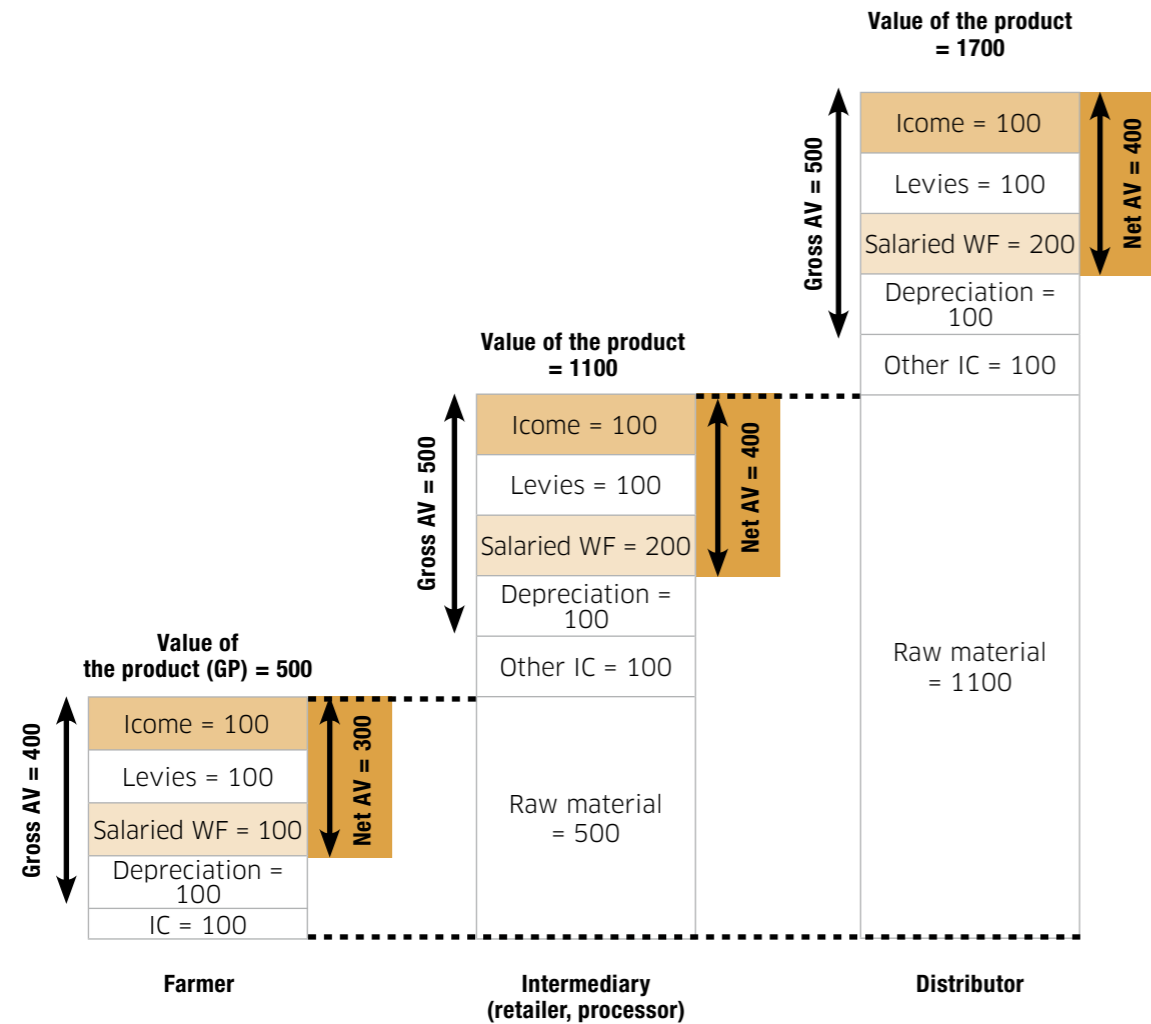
Value of the product (GP) = 500

Gross AV = 400

Icome = 100
Levies = 100
Salaried WF = 100
Depreciation = 100
IC = 100

Net AV = 300

Farmer

Value of the product = 1100

Gross AV = 500

Icome = 100
Levies = 100
Salaried WF = 200
Depreciation = 100
Other IC = 100
Raw material = 500

Net AV = 400

Intermediary (retailer, processor)

Value of the product = 1700

Gross AV = 500

Icome = 100
Levies = 100
Salaried WF = 200
Depreciation = 100
Other IC = 100
Raw material = 1100

Net AV = 400

Distributor